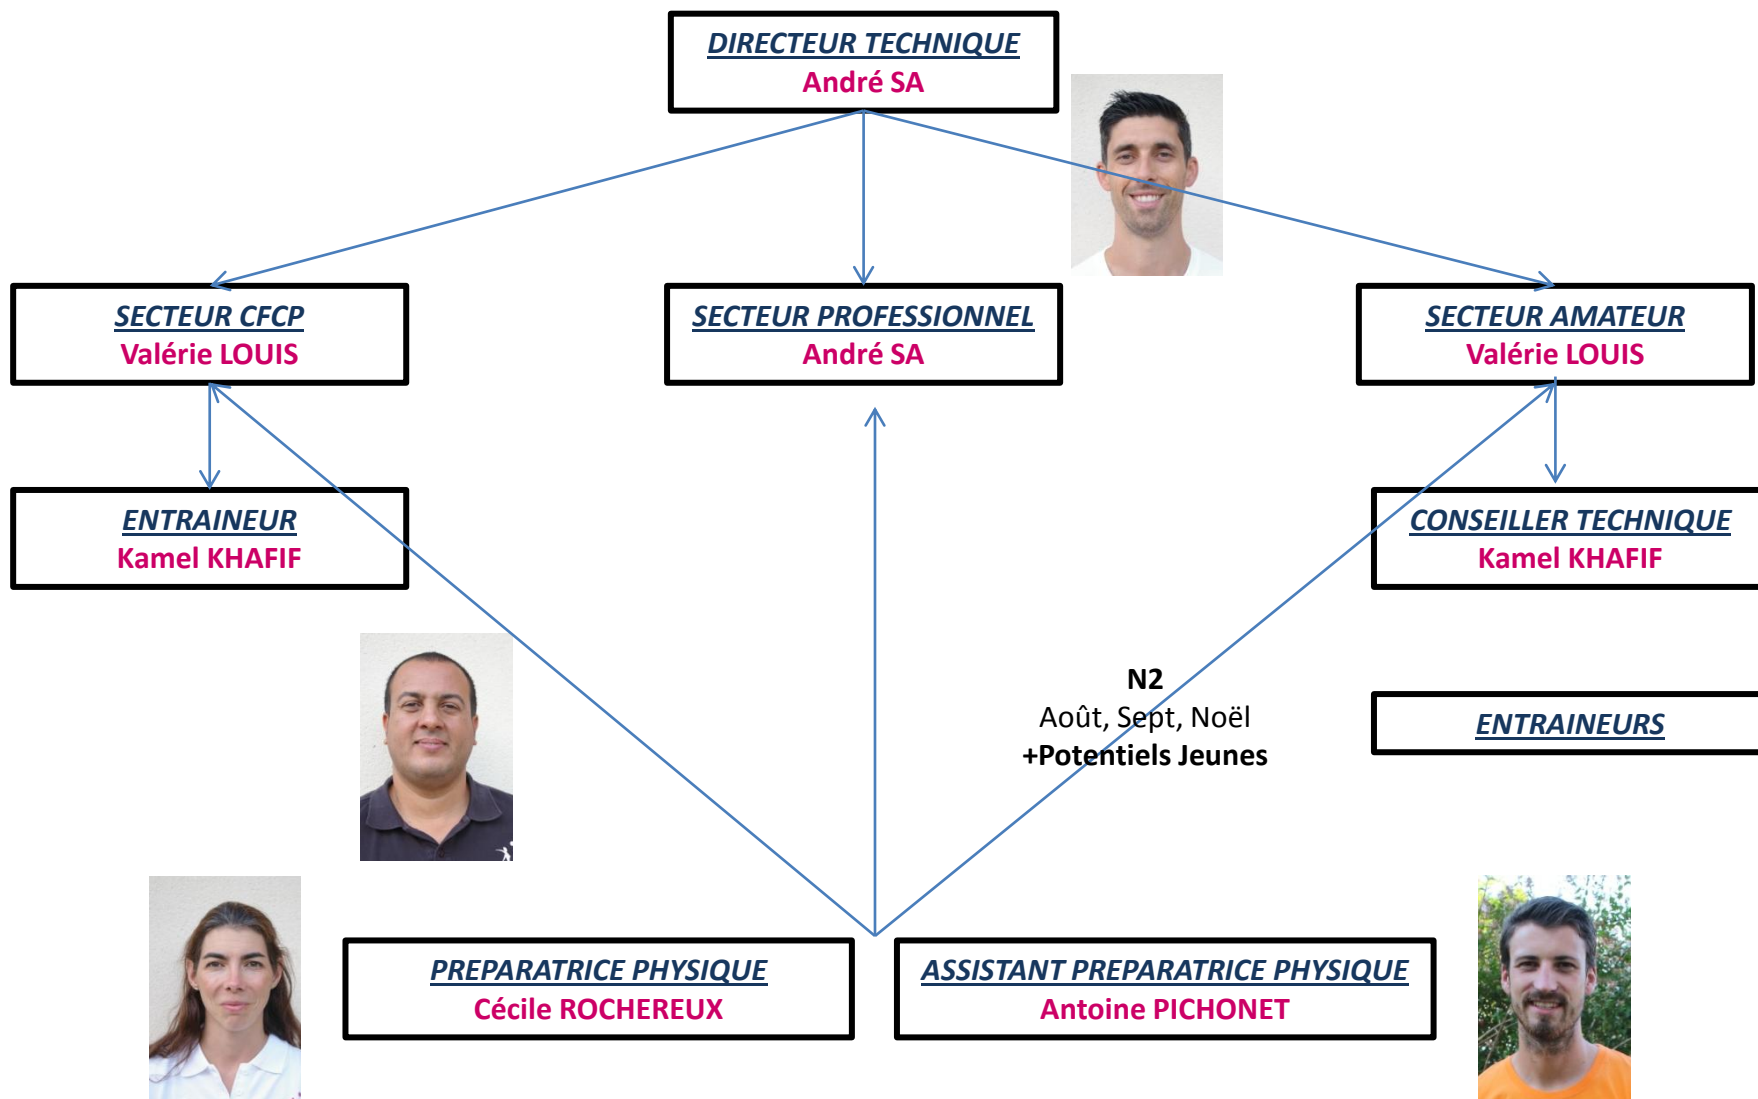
DIRECTEUR TECHNIQUE
André SA

SECTEUR CFCP
Valérie LOUIS

SECTEUR PROFESSIONNEL
André SA

SECTEUR AMATEUR
Valérie LOUIS

ENTRAINEUR
Kamel KHAFIF

CONSEILLER TECHNIQUE
Kamel KHAFIF

N2
Août, Sept, Noël
+Potentiels Jeunes

ENTRAINEURS

PREPARATRICE PHYSIQUE
Cécile ROCHEREUX

ASSISTANT PREPARATRICE PHYSIQUE
Antoine PICHONET